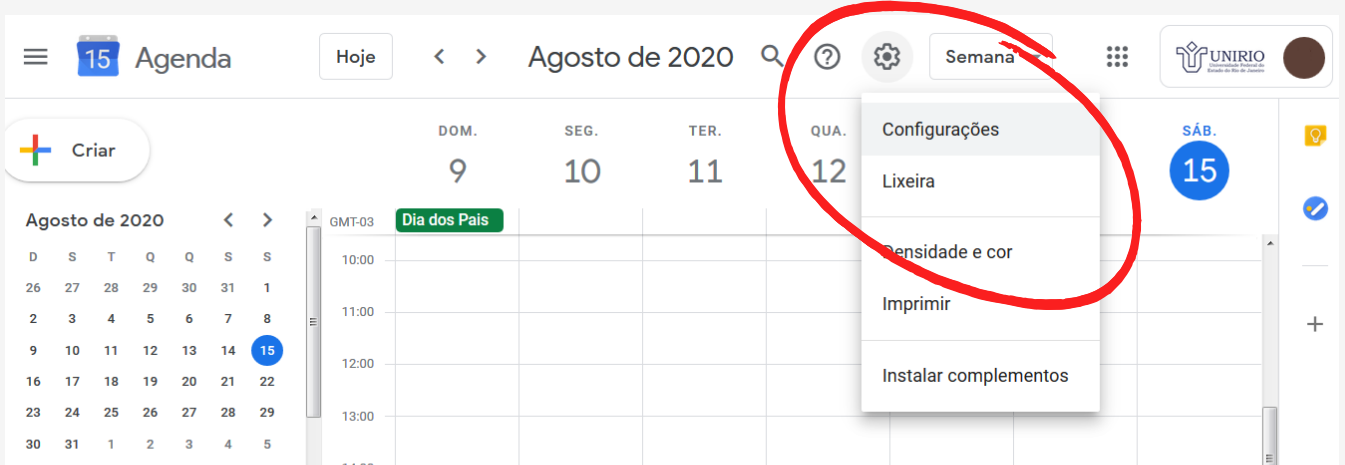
15 Agenda

Hoje

Agosto de 2020

Semana

UNIRIO Universidade Federal do Estado do Rio de Janeiro

Criar

DOM. 9
SEG. 10
TER. 11
QUA. 12
SÁB. 15

Configurações
Lixeira
Densidade e cor
Imprimir
Instalar complementos

Agosto de 2020

| D | S | T | Q | Q | S | S |
|---|---|---|---|---|---|---|
| 26 | 27 | 28 | 29 | 30 | 31 | 1 |
| 2 | 3 | 4 | 5 | 6 | 7 | 8 |
| 9 | 10 | 11 | 12 | 13 | 14 | 15 |
| 16 | 17 | 18 | 19 | 20 | 21 | 22 |
| 23 | 24 | 25 | 26 | 27 | 28 | 29 |
| 30 | 31 | 1 | 2 | 3 | 4 | 5 |

GMT-03
Dia dos Pais
10:00
11:00
12:00
13:00
14:00